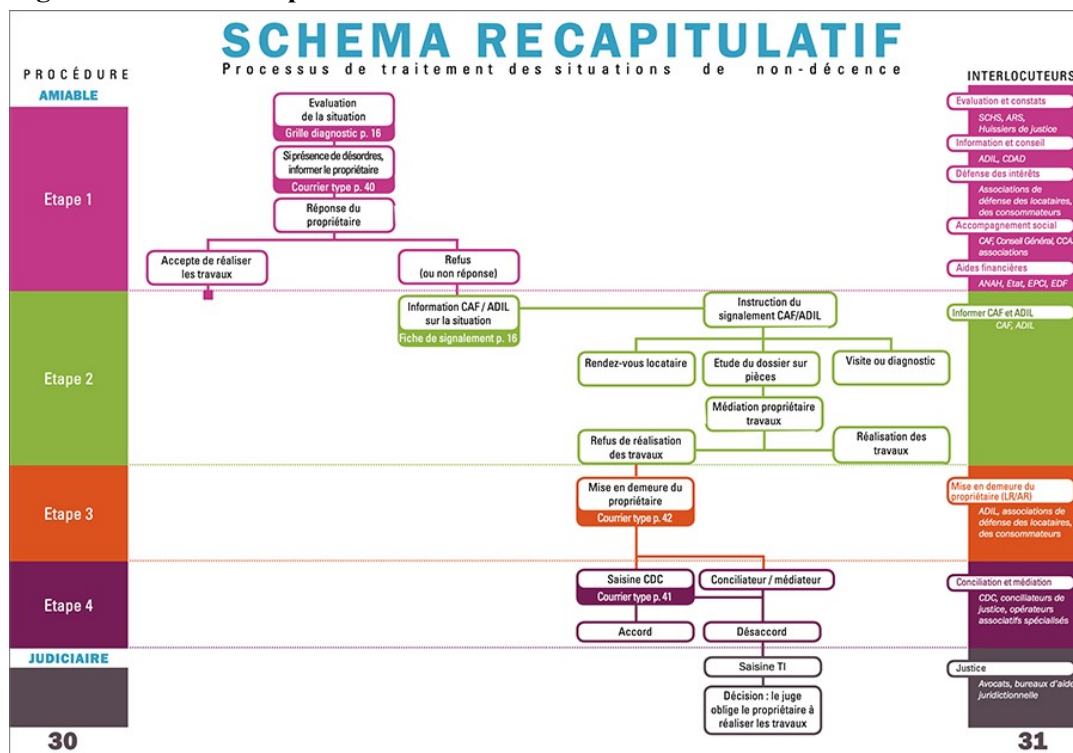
SCHEMA RECAPITULATIF
Processus de traitement des situations de non-décence

PROCÉDURE
AMIABLE

Etape 1

Evaluation de la situation
Grille diagnostic p. 16

Si présence de désordres, informer le propriétaire
Courrier type p. 40

Réponse du propriétaire

Accepte de réaliser les travaux

Refus (ou non réponse)

Etape 2

Information CAF / ADIL sur la situation
Fiche de signalement p. 16

Instruction du signalement CAF/ADIL

Rendez-vous locataire

Etude du dossier sur pièces

Visite ou diagnostic

Médiation propriétaire travaux

Refus de réalisation des travaux

Réalisation des travaux

Etape 3

Mise en demeure du propriétaire
Courrier type p. 42

Etape 4

Saisine CDC
Courrier type p. 41

Conciliateur / médiateur

Accord

Désaccord

JUDICIAIRE

Saisine TI

Décision : le juge oblige le propriétaire à réaliser les travaux

INTERLOCUTEURS

Evaluation et constats
SCHS, ARS, Huissiers de justice

Information et conseil
ADIL, CDAD

Défense des intérêts
Associations de défense des locataires, des consommateurs

Accompagnement social
CAF, Conseil Général, CCAS, associations

Aides financières
ANAH, Etat, EPCI, EDF

Informer CAF et ADIL
CAF, ADIL

Mise en demeure du propriétaire (LR/AR)
ADIL, associations de défense des locataires, des consommateurs

Conciliation et médiation
CDC, conciliateurs de justice, opérateurs associatifs spécialisés

Justice
Avocats, bureaux d'aide juridictionnelle

30

31